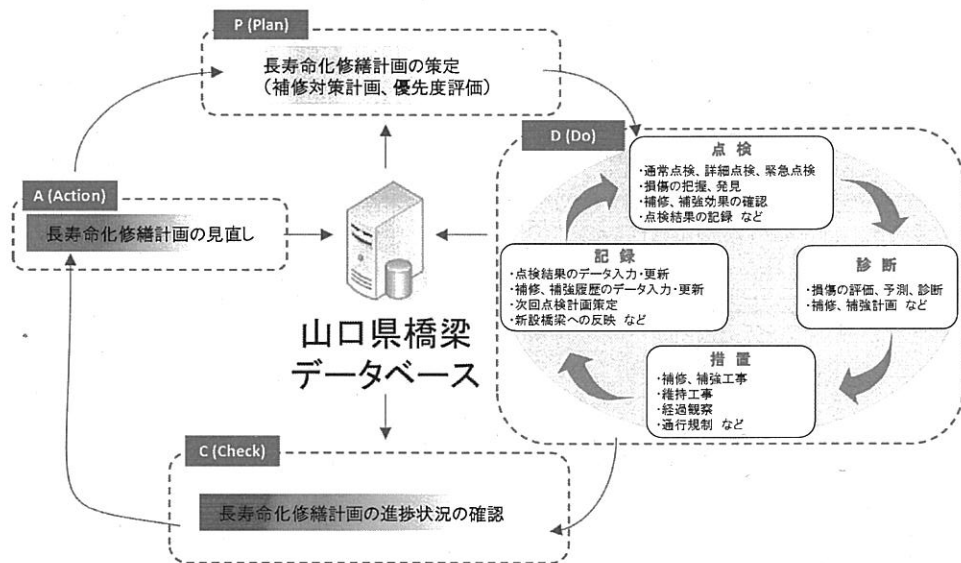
P (Plan)

長寿命化修繕計画の策定
（補修対策計画、優先度評価）

D (Do)

点検
・通常点検、詳細点検、緊急点検
・損傷の把握、発見
・補修、補強効果の確認
・点検結果の記録 など

診断
・損傷の評価、予測、診断
・補修、補強計画 など

措置
・補修、補強工事
・維持工事
・経過観察
・通行規制 など

記録
・点検結果のデータ入力・更新
・補修、補強履歴のデータ入力・更新
・次回点検計画策定
・新設橋梁への反映 など

A (Action)

長寿命化修繕計画の見直し

山口県橋梁
データベース

C (Check)

長寿命化修繕計画の進捗状況の確認